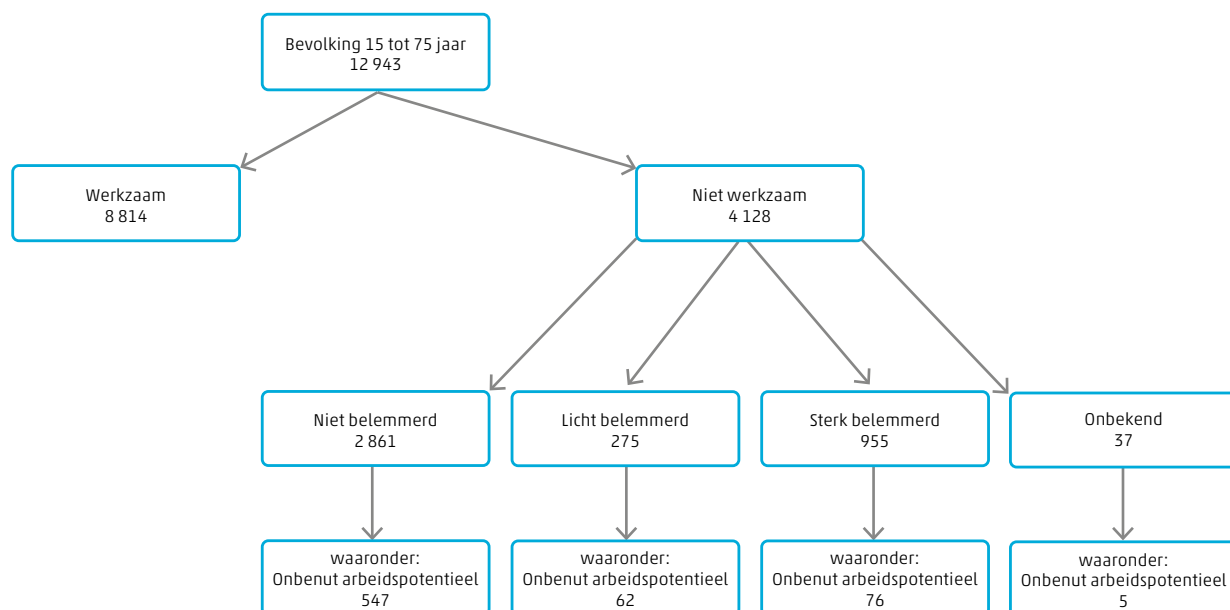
Bevolking 15 tot 75 jaar
12 943

Werkzaam
8 814

Niet werkzaam
4 128

Niet belemmerd
2 861

Licht belemmerd
275

Sterk belemmerd
955

Onbekend
37

waaronder:
Onbenut arbeidspotentieel
547

waaronder:
Onbenut arbeidspotentieel
62

waaronder:
Onbenut arbeidspotentieel
76

waaronder:
Onbenut arbeidspotentieel
5